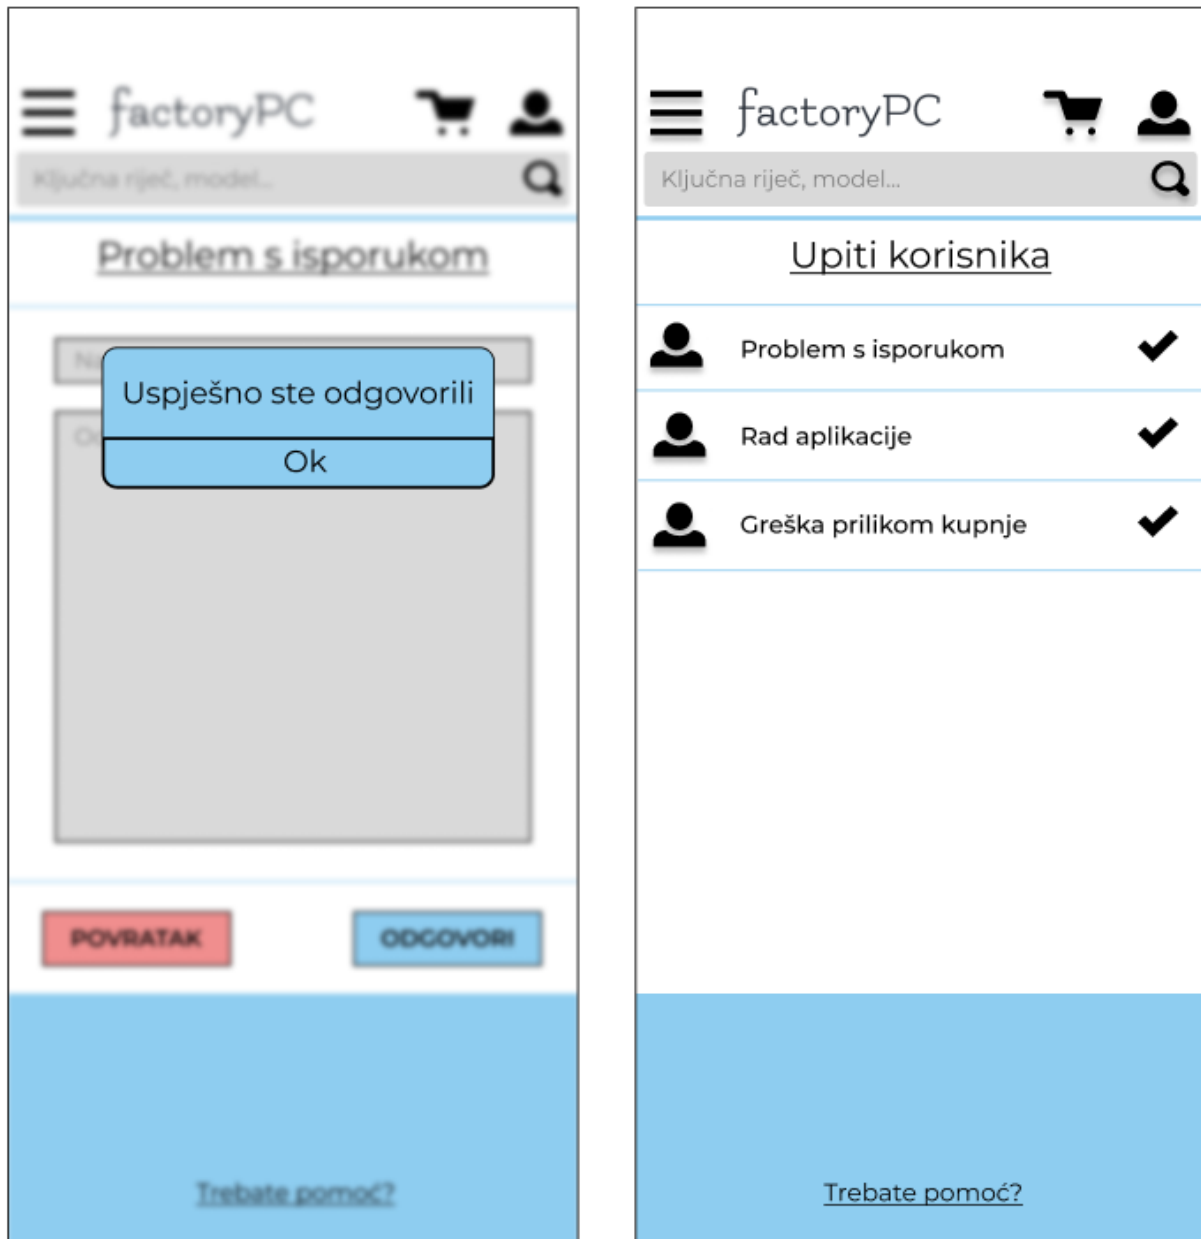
factoryPC

Ključna riječ, model...

Problem s isporukom

Uspješno ste odgovorili

Ok

POVRATAK

ODGOVORI

Trebate pomoć?

factoryPC

Ključna riječ, model...

Upiti korisnika

Problem s isporukom

Rad aplikacije

Greška prilikom kupnje

Trebate pomoć?